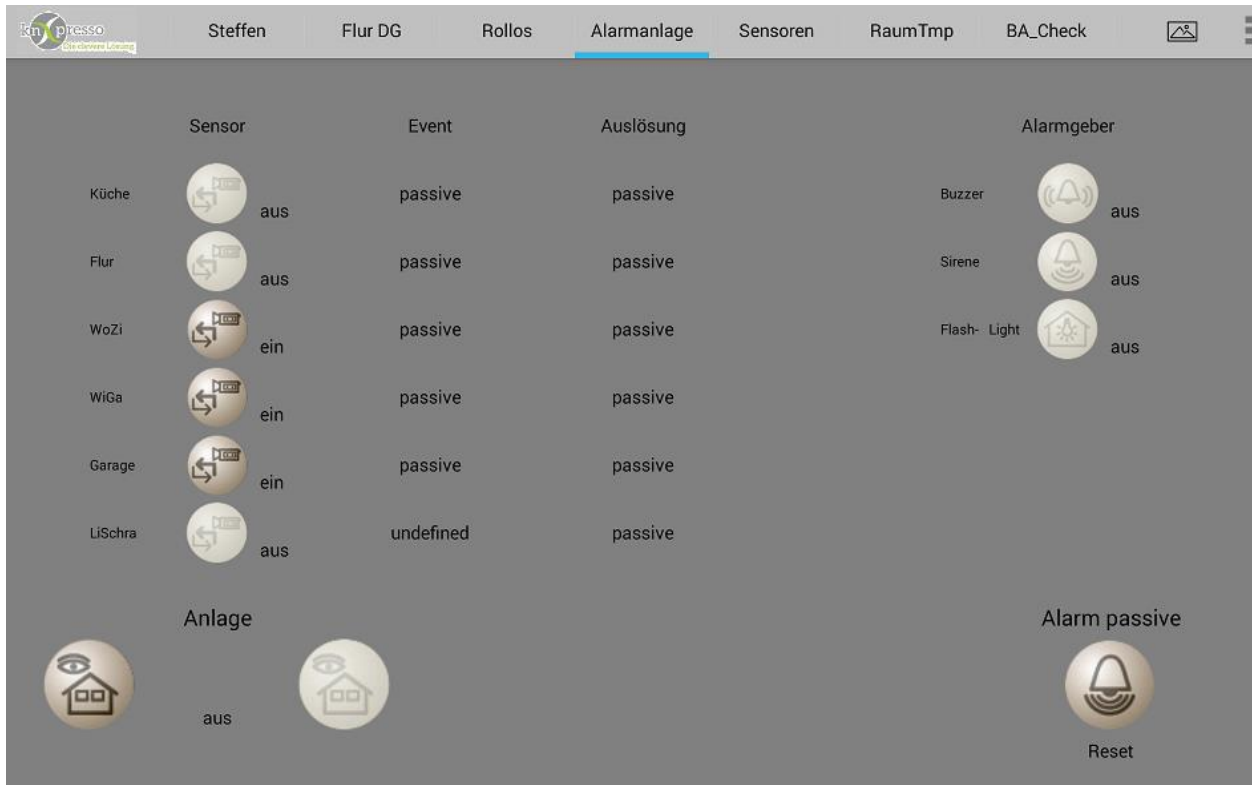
knXpresso
Die clevere Lösung

Steffen Flur DG Rollos Alarmanlage Sensoren RaumTmp BA_Check

Sensor Event Auslösung Alarmgeber

Küche aus passive passive
Flur aus passive passive
WoZi ein passive passive
WiGa ein passive passive
Garage ein passive passive
LiSchra aus undefined passive

Buzzer aus
Sirene aus
Flash- Light aus

Anlage
aus

Alarm passive
Reset